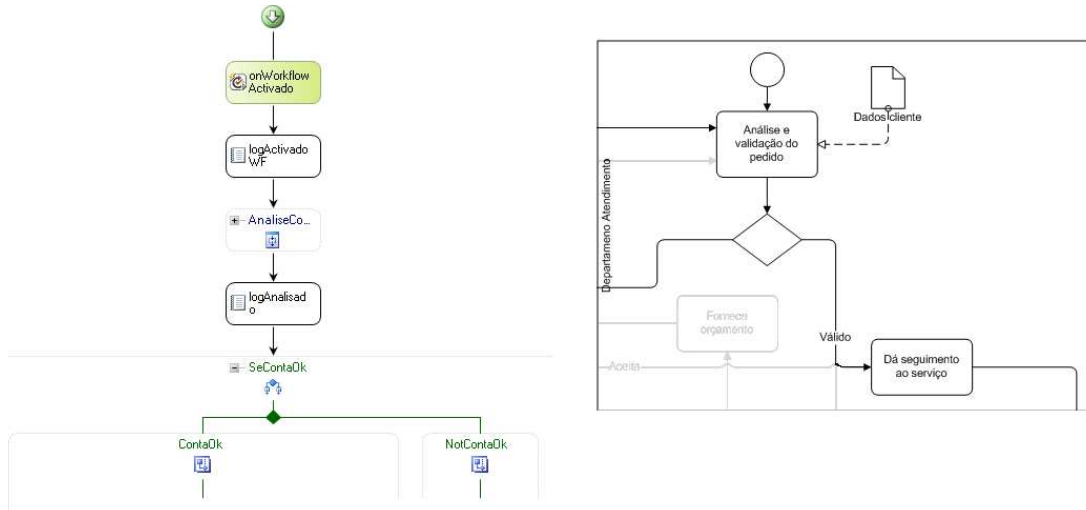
onWorkflow Activado

logActivado WF

AnaliseCo...

logAnalisad o

SeContaOk

ContaOk

NotContaOk

Departameno Atendimento

Análise e validação do pedido

Dados cliente

Fornece orçamento

Aceita

Válido

Dá seguimento ao serviço